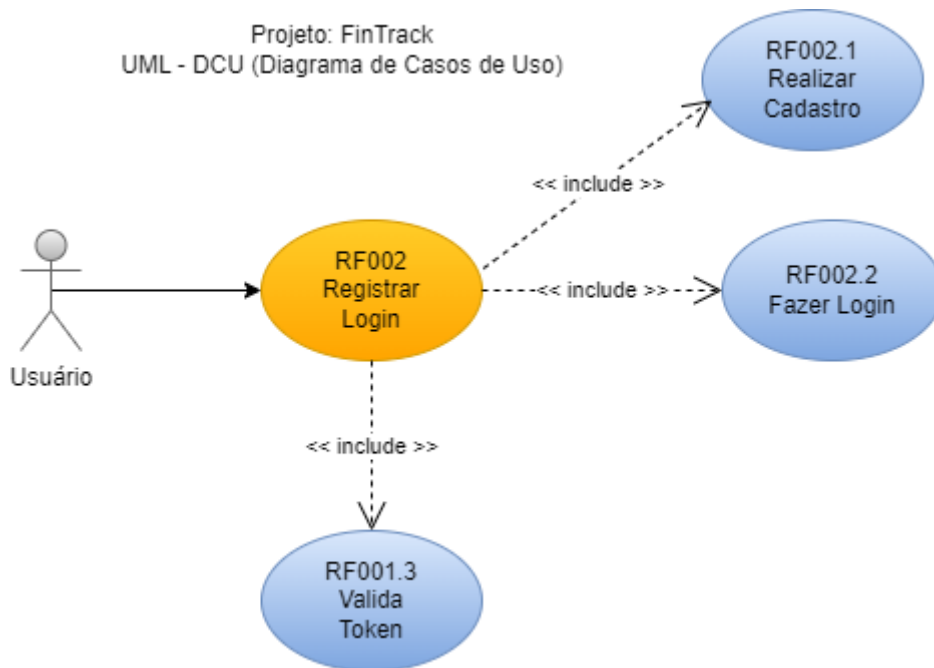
Projeto: FinTrack
UML - DCU (Diagrama de Casos de Uso)

RF002.1
Realizar
Cadastro

<< include >>

RF002
Registrar
Login

<< include >>

RF002.2
Fazer Login

Usuário

<< include >>

RF001.3
Valida
Token